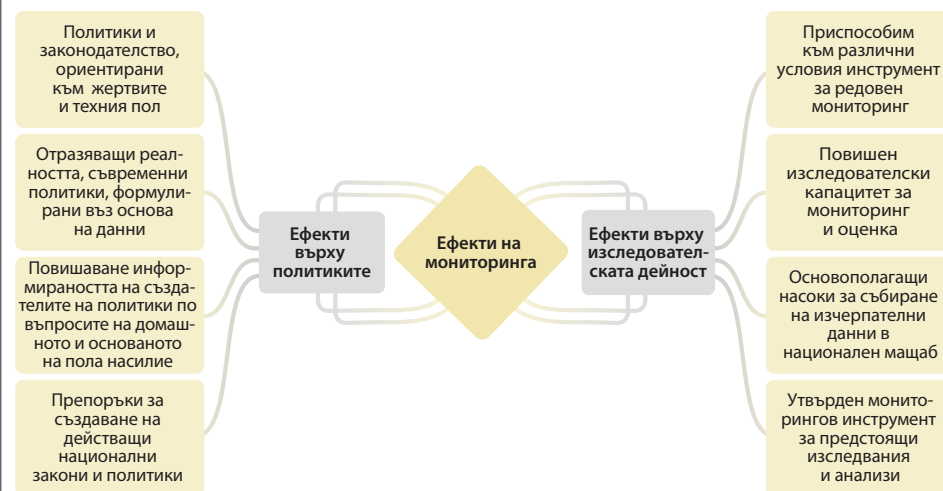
Политики и законодателство, ориентирани към жертвите и техния пол

Отразяващи реалността, съвременни политики, формулирани въз основа на данни

Повишаване информираността на създателите на политики по въпросите на домашното и основаното на пола насилие

Препоръки за създаване на действащи национални закони и политики

Ефекти върху политиките

Ефекти на мониторинга

Ефекти върху изследователската дейност

Приспособим към различни условия инструмент за редовен мониторинг

Повишен изследователски капацитет за мониторинг и оценка

Основополагащи насоки за събиране на изчерпателни данни в национален мащаб

Утвърден мониторингов инструмент за предстоящи изследвания и анализи